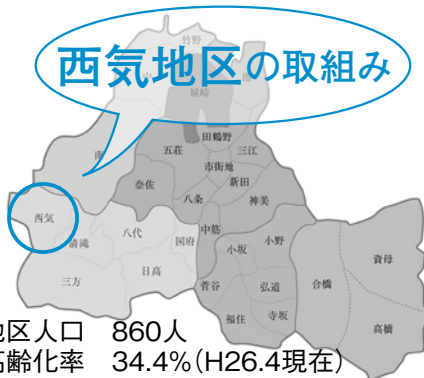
西気地区の取組み

竹野

城崎

田鶴野

五荘

三江

市街地

奈佐

新田

八条

神美

中筋

西気

清滝

八代

国府

小野

小坂

資母

三方

日高

合橋

高橋

奥野

弘道

福住

寺坂

地区人口　860人
高齢化率　34.4%（H26.4現在）